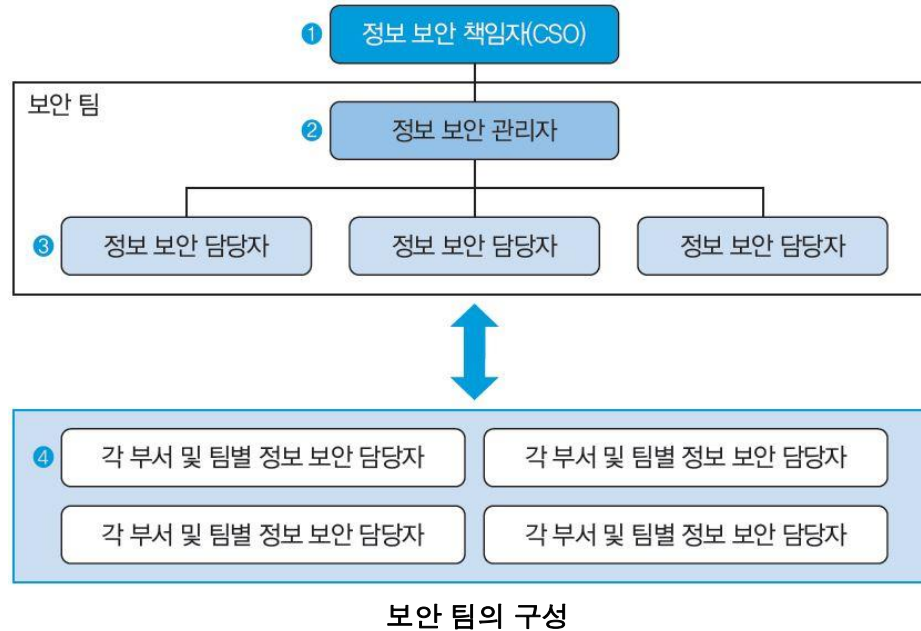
❶ 정보 보안 책임자(CSO)

보안 팀

❷ 정보 보안 관리자

❸ 정보 보안 담당자

정보 보안 담당자

정보 보안 담당자

❹ 각 부서 및 팀별 정보 보안 담당자

각 부서 및 팀별 정보 보안 담당자

각 부서 및 팀별 정보 보안 담당자

각 부서 및 팀별 정보 보안 담당자

보안 팀의 구성